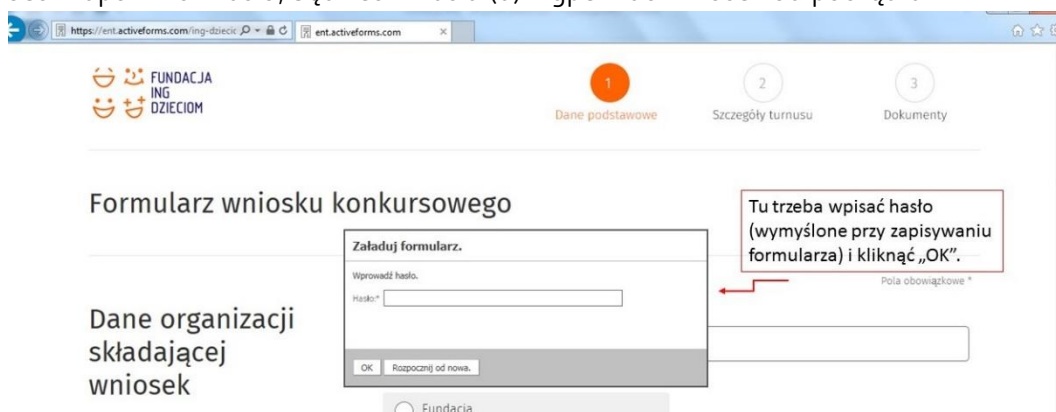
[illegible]

https://ent.activeforms.com/ing-dziecic
ent.activeforms.com

FUNDACJA ING DZIECIOM

1 Dane podstawowe
2 Szczegóły turnusu
3 Dokumenty

Formularz wniosku konkursowego

Tu trzeba wpisać hasło (wymyślone przy zapisywaniu formularza) i kliknąć „OK".

Załaduj formularz.

Wprowadź hasło.

Hasło:*

OK
Rozpocznij od nowa.

Pola obowiązkowe *

Dane organizacji składającej wniosek

Fundacja